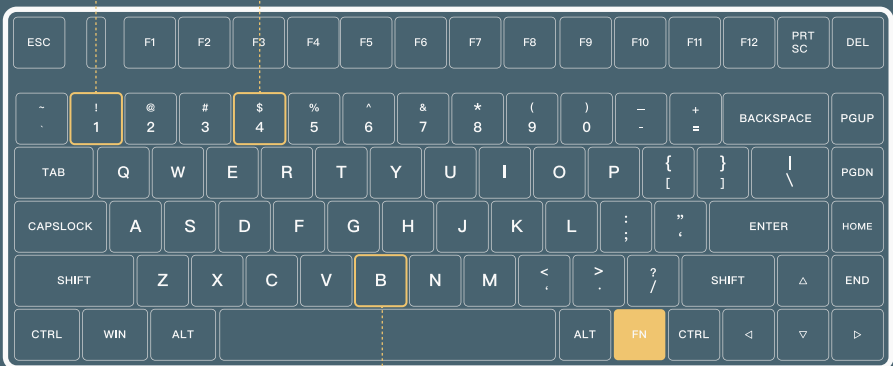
ESC F1 F2 F3 F4 F5 F6 F7 F8 F9 F10 F11 F12 PRT SC DEL

~ ` ! 1 @ 2 # 3 $ 4 % 5 ^ 6 & 7 * 8 ( 9 ) 0 _ - + = BACKSPACE PGUP

TAB Q W E R T Y U I O P { [ } ] | \ PGDN

CAPSLOCK A S D F G H J K L : ; " ' ENTER HOME

SHIFT Z X C V B N M < , > . ? / SHIFT △ END

CTRL WIN ALT ALT FN CTRL ◁ ▽ ▷